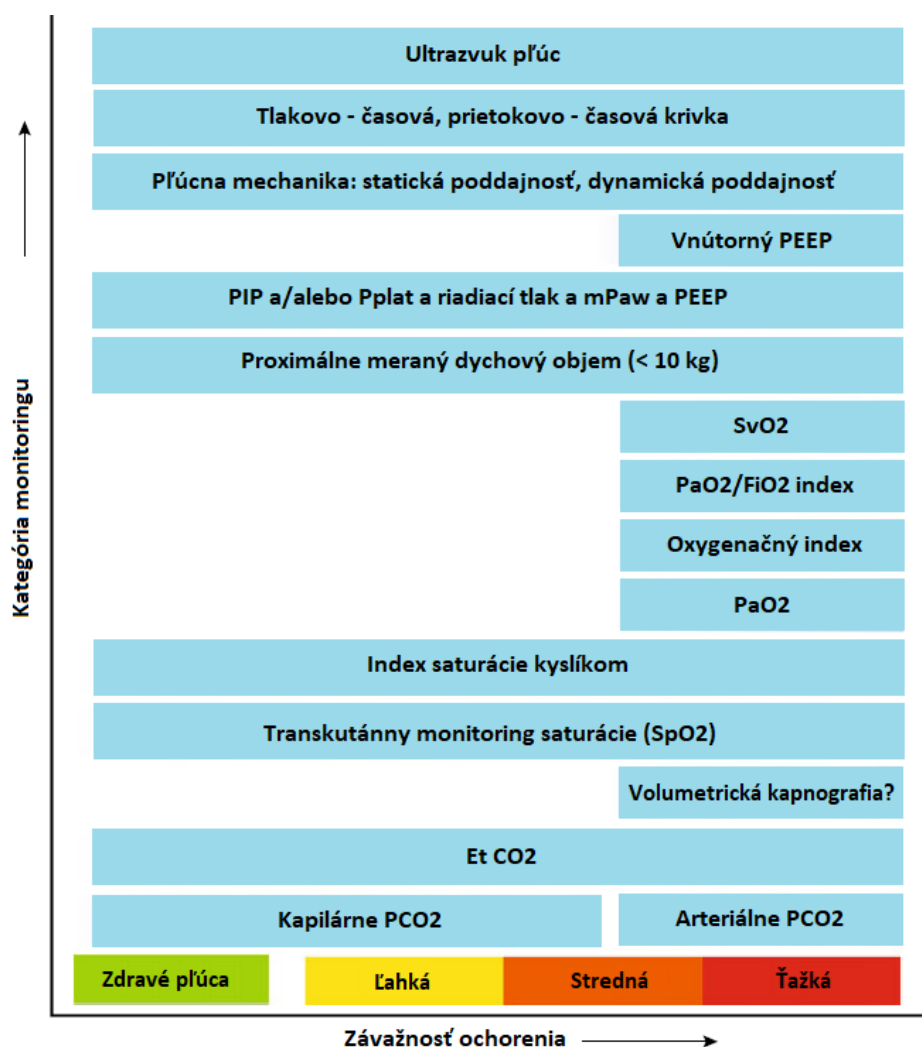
Kategória monitoringu

Ultrazvuk pľúc

Tlakovo - časová, prietokovo - časová krivka

Pľúcna mechanika: statická poddajnosť, dynamická poddajnosť

Vnútorný PEEP

PIP a/alebo Pplat a riadiací tlak a mPaw a PEEP

Proximálne meraný dychový objem (< 10 kg)

SvO2

PaO2/FiO2 index

Oxygenačný index

PaO2

Index saturácie kyslíkom

Transkutánny monitoring saturácie (SpO2)

Volumetrická kapnografia?

Et CO2

Kapilárne PCO2

Arteriálne PCO2

Zdravé pľúca

Ľahká

Stredná

Ťažká

Závažnosť ochorenia